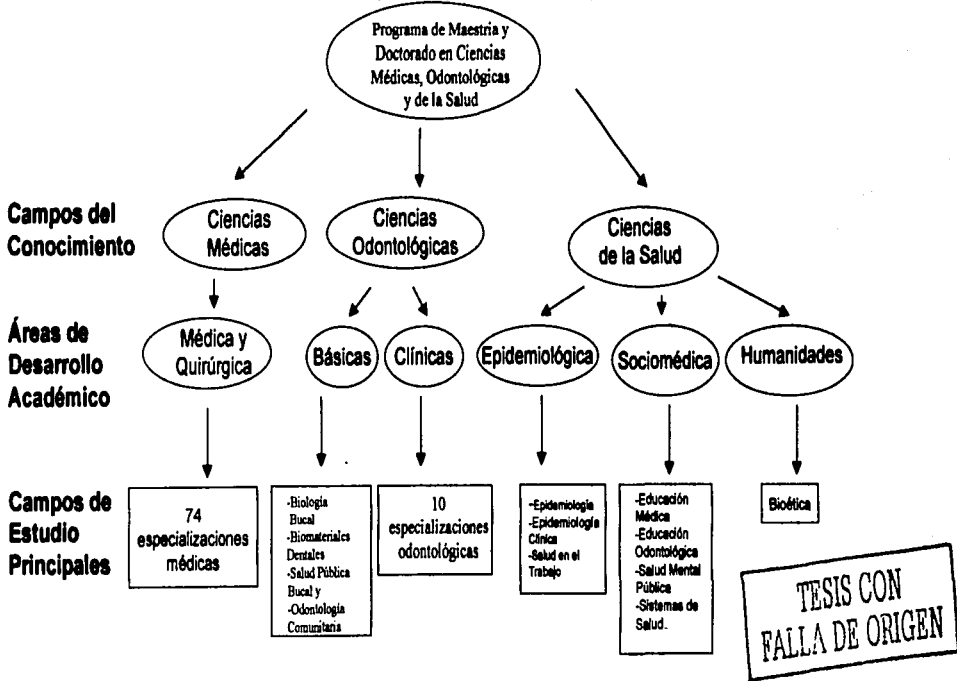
Programa de Maestria y Doctorado en Ciencias Médicas, Odontológicas y de la Salud

Campos del Conocimiento

Ciencias Médicas

Ciencias Odontológicas

Ciencias de la Salud

Áreas de Desarrollo Académico

Médica y Quirúrgica

Básicas

Clínicas

Epidemiológica

Sociomédica

Humanidades

Campos de Estudio Principales

74 especializaciones médicas

-Biología Bucal
-Biomateriales Dentales
-Salud Pública Bucal y
-Odontología Comunitaria

10 especializaciones odontológicas

-Epidemiología
-Epidemiología Clínica
-Salud en el Trabajo

-Educación Médica
-Educación Odontológica
-Salud Mental Pública
-Sistemas de Salud.

Bioética

TESIS CON FALLA DE ORIGEN